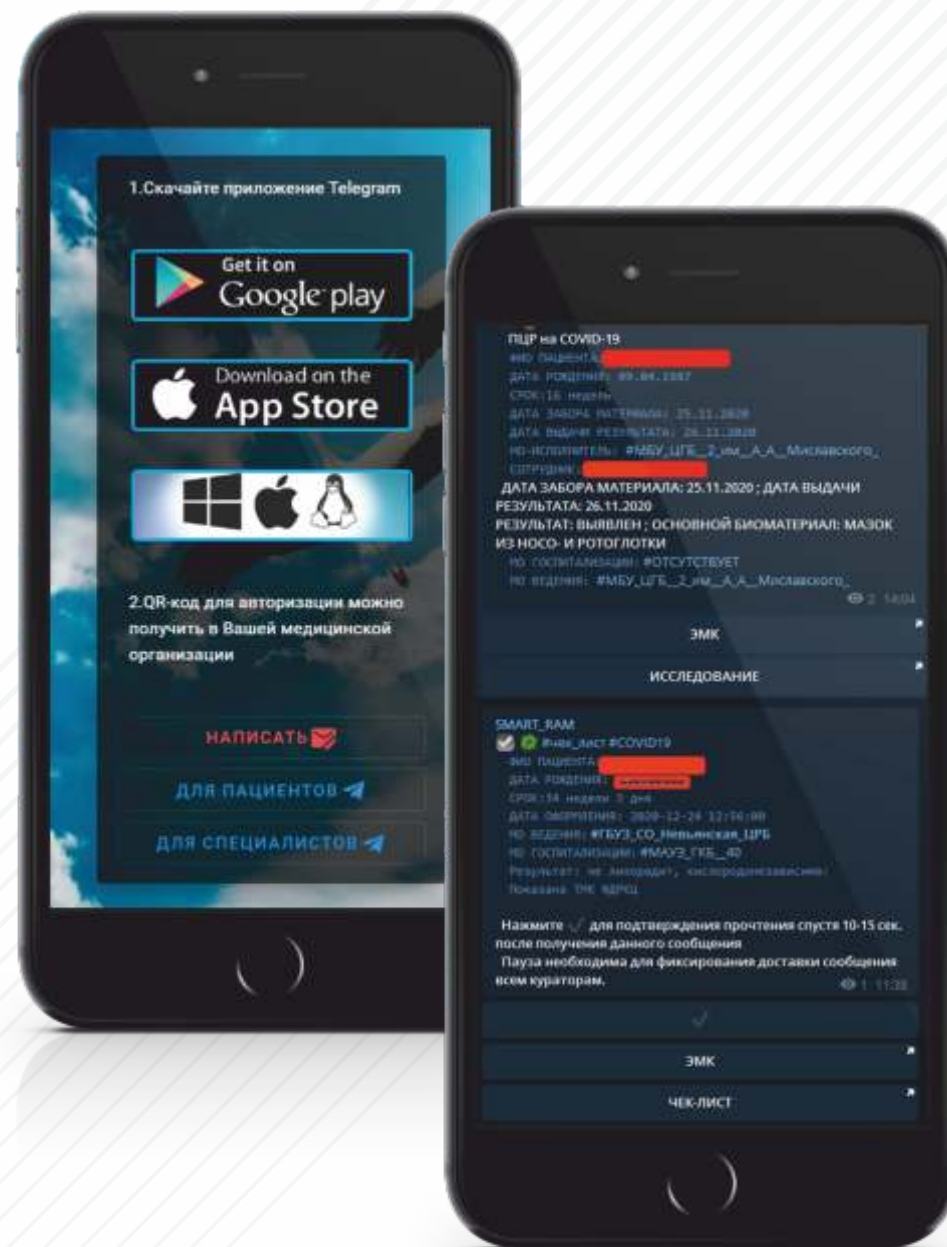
1.Скачайте приложение Telegram

Get it on
Google play

Download on the
App Store

2.QR-код для авторизации можно получить в Вашей медицинской организации

НАПИСАТЬ

ДЛЯ ПАЦИЕНТОВ

ДЛЯ СПЕЦИАЛИСТОВ

ПЦР на COVID-19
ФИО ПАЦИЕНТА:
ДАТА РОЖДЕНИЯ: 09.04.1987
СРОК:16 недель
ДАТА ЗАБОРА МАТЕРИАЛА: 25.11.2020
ДАТА ВЫДАЧИ РЕЗУЛЬТАТА: 26.11.2020
МО-ИСПОЛНИТЕЛЬ: #МБУ_ЦГБ_2_им_А_А_Миславского_
СОТРУДНИК:
ДАТА ЗАБОРА МАТЕРИАЛА: 25.11.2020 ; ДАТА ВЫДАЧИ РЕЗУЛЬТАТА: 26.11.2020
РЕЗУЛЬТАТ: ВЫЯВЛЕН ; ОСНОВНОЙ БИОМАТЕРИАЛ: МАЗОК ИЗ НОСО- И РОТОГЛОТКИ
МО ГОСПИТАЛИЗАЦИИ: #ОТСУТСТВУЕТ
МО ВЕДЕНИЯ: #МБУ_ЦГБ_2_им_А_А_Миславского_
2 14:04

ЭМК

ИССЛЕДОВАНИЕ

SMART_RAM
#чек_лист #COVID19
ФИО ПАЦИЕНТА:
ДАТА РОЖДЕНИЯ:
СРОК:34 недели 3 дня
ДАТА ОФОРМЛЕНИЯ: 2020-12-24 12:56:00
МО ВЕДЕНИЯ: #ГБУЗ_СО_Невьянская_ЦРБ
МО ГОСПИТАЛИЗАЦИИ: #МАУЗ_ГКБ_40
Результат: не лихорадит, кислороднезависима
Показана ТМК ВДРЦ

Нажмите ✓ для подтверждения прочтения спустя 10-15 сек. после получения данного сообщения
Пауза необходима для фиксирования доставки сообщения всем кураторам.
1 11:38

✓

ЭМК

ЧЕК-ЛИСТ